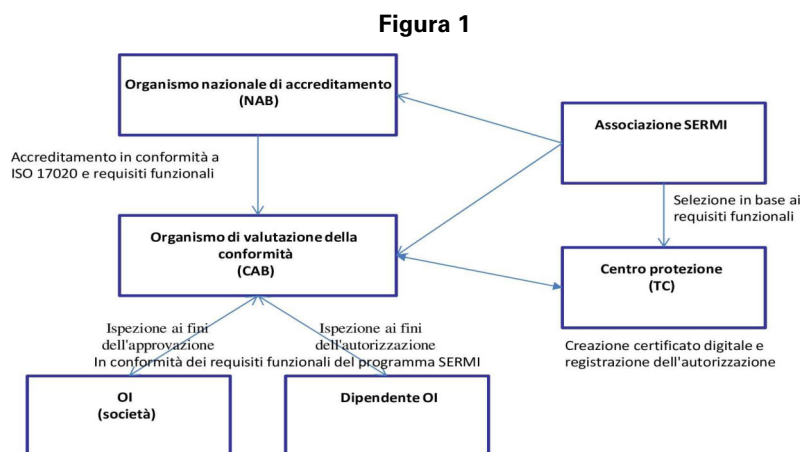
Figura 1

Organismo nazionale di accreditamento (NAB)

Associazione SERMI

Accreditamento in conformità a ISO 17020 e requisiti funzionali

Selezione in base ai requisiti funzionali

Organismo di valutazione della conformità (CAB)

Centro protezione (TC)

Ispezione ai fini dell'approvazione

Ispezione ai fini dell'autorizzazione

In conformità dei requisiti funzionali del programma SERMI

Creazione certificato digitale e registrazione dell'autorizzazione

OI (società)

Dipendente OI